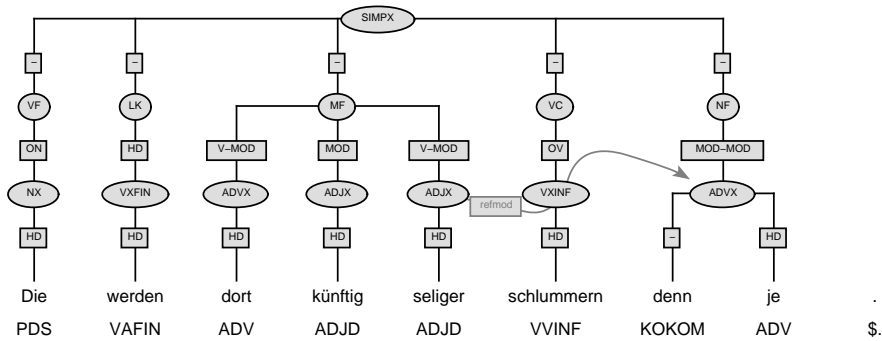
SIMPX

–
VF
ON
NX
HD
Die
PDS

–
LK
HD
VXFIN
HD
werden
VAFIN

–
MF
V–MOD
ADVX
HD
dort
ADV

MOD
ADJX
HD
künftig
ADJD

V–MOD
ADJX
HD
seliger
ADJD

refmod

–
VC
OV
VXINF
HD
schlummern
VVINF

–
NF
MOD–MOD
ADVX
–
denn
KOKOM

HD
je
ADV

.
$.